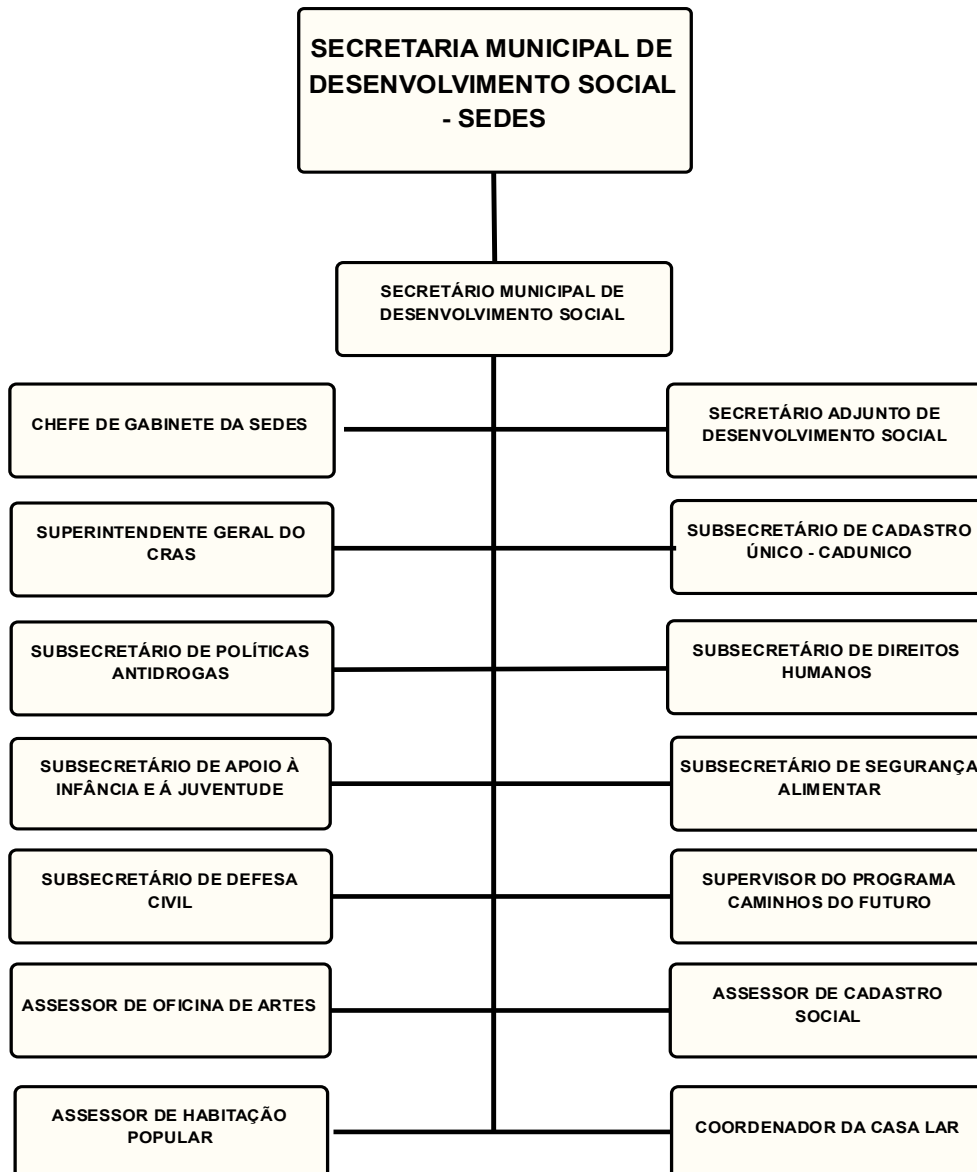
SECRETARIA MUNICIPAL DE DESENVOLVIMENTO SOCIAL - SEDES

SECRETÁRIO MUNICIPAL DE DESENVOLVIMENTO SOCIAL

CHEFE DE GABINETE DA SEDES

SECRETÁRIO ADJUNTO DE DESENVOLVIMENTO SOCIAL

SUPERINTENDENTE GERAL DO CRAS

SUBSECRETÁRIO DE CADASTRO ÚNICO - CADUNICO

SUBSECRETÁRIO DE POLÍTICAS ANTIDROGAS

SUBSECRETÁRIO DE DIREITOS HUMANOS

SUBSECRETÁRIO DE APOIO À INFÂNCIA E Á JUVENTUDE

SUBSECRETÁRIO DE SEGURANÇA ALIMENTAR

SUBSECRETÁRIO DE DEFESA CIVIL

SUPERVISOR DO PROGRAMA CAMINHOS DO FUTURO

ASSESSOR DE OFICINA DE ARTES

ASSESSOR DE CADASTRO SOCIAL

ASSESSOR DE HABITAÇÃO POPULAR

COORDENADOR DA CASA LAR